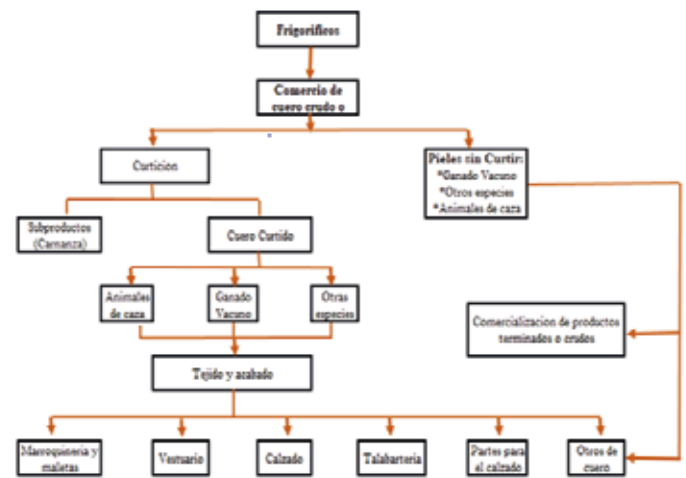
Frigoríficos

Comercio de cuero crudo o

Curtición

Pieles sin Curtir:
*Ganado Vacuno
*Otros especies
*Animales de caza

Subproductos (Carnanza)

Cuero Curtido

Animales de caza

Ganado Vacuno

Otras especies

Comercialización de productos terminados o crudos

Tejido y acabado

Marroquinería y maletas

Vestuario

Calzado

Talabartería

Partes para el calzado

Otros de cuero